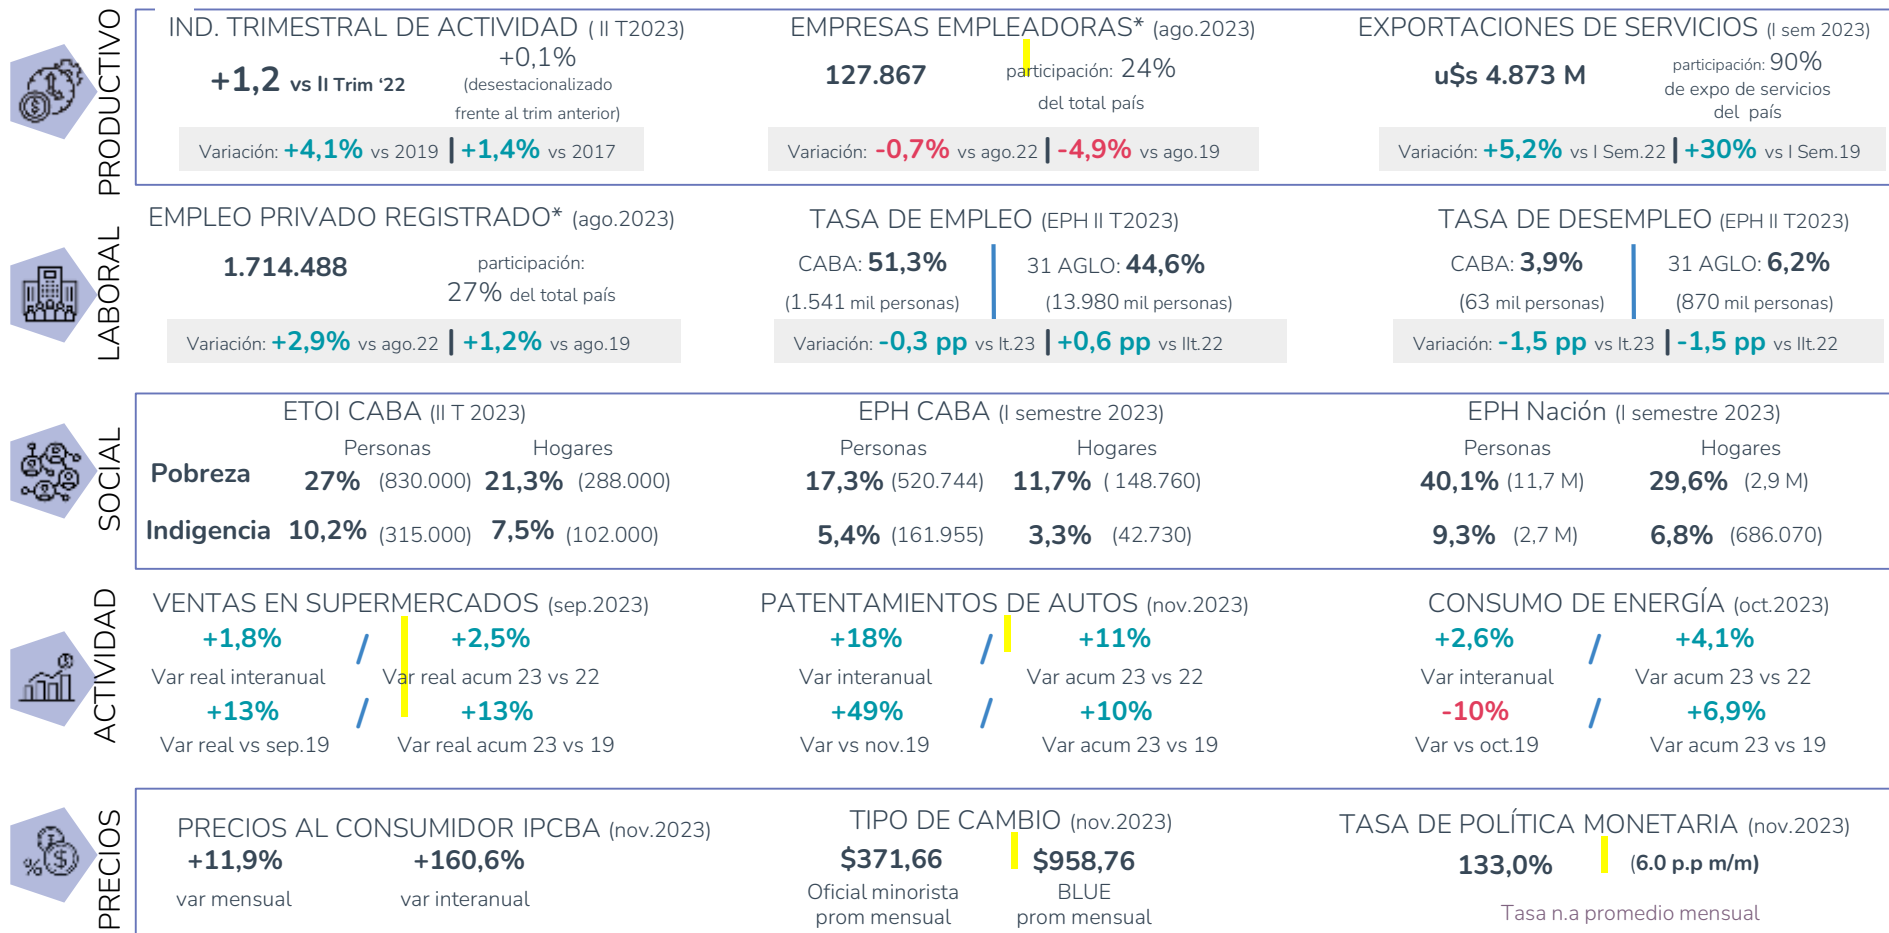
PRODUCTIVO

IND. TRIMESTRAL DE ACTIVIDAD ( II T2023)
+1,2 vs II Trim '22
+0,1% (desestacionalizado frente al trim anterior)
Variación: +4,1% vs 2019 | +1,4% vs 2017

EMPRESAS EMPLEADORAS* (ago.2023)
127.867
participación: 24% del total país
Variación: -0,7% vs ago.22 | -4,9% vs ago.19

EXPORTACIONES DE SERVICIOS (I sem 2023)
u$s 4.873 M
participación: 90% de expo de servicios del país
Variación: +5,2% vs I Sem.22 | +30% vs I Sem.19

LABORAL

EMPLEO PRIVADO REGISTRADO* (ago.2023)
1.714.488
participación: 27% del total país
Variación: +2,9% vs ago.22 | +1,2% vs ago.19

TASA DE EMPLEO (EPH II T2023)
CABA: 51,3% (1.541 mil personas)
31 AGLO: 44,6% (13.980 mil personas)
Variación: -0,3 pp vs It.23 | +0,6 pp vs IIt.22

TASA DE DESEMPLEO (EPH II T2023)
CABA: 3,9% (63 mil personas)
31 AGLO: 6,2% (870 mil personas)
Variación: -1,5 pp vs It.23 | -1,5 pp vs IIt.22

SOCIAL

ETOI CABA (II T 2023)
Personas Hogares
Pobreza 27% (830.000) 21,3% (288.000)
Indigencia 10,2% (315.000) 7,5% (102.000)

EPH CABA (I semestre 2023)
Personas Hogares
17,3% (520.744) 11,7% ( 148.760)
5,4% (161.955) 3,3% (42.730)

EPH Nación (I semestre 2023)
Personas Hogares
40,1% (11,7 M) 29,6% (2,9 M)
9,3% (2,7 M) 6,8% (686.070)

ACTIVIDAD

VENTAS EN SUPERMERCADOS (sep.2023)
+1,8% Var real interanual / +2,5% Var real acum 23 vs 22
+13% Var real vs sep.19 / +13% Var real acum 23 vs 19

PATENTAMIENTOS DE AUTOS (nov.2023)
+18% Var interanual / +11% Var acum 23 vs 22
+49% Var vs nov.19 / +10% Var acum 23 vs 19

CONSUMO DE ENERGÍA (oct.2023)
+2,6% Var interanual / +4,1% Var acum 23 vs 22
-10% Var vs oct.19 / +6,9% Var acum 23 vs 19

PRECIOS

PRECIOS AL CONSUMIDOR IPCBA (nov.2023)
+11,9% var mensual
+160,6% var interanual

TIPO DE CAMBIO (nov.2023)
$371,66 Oficial minorista prom mensual
$958,76 BLUE prom mensual

TASA DE POLÍTICA MONETARIA (nov.2023)
133,0% (6.0 p.p m/m)
Tasa n.a promedio mensual